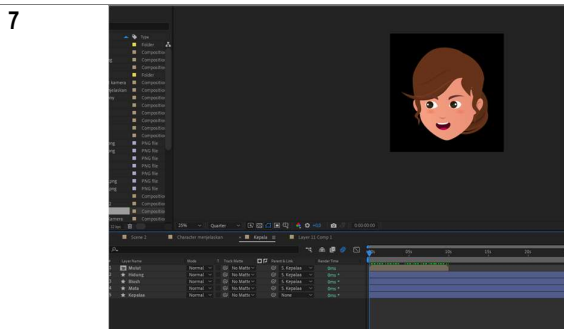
7

Type
Folder
Compositio
Compositio
Compositio
Folder
Compositio
Compositio
Compositio
Compositio
Compositio
Compositio
Compositio
PNG file
PNG file
PNG file
PNG file
PNG file
PNG file
PNG file
PNG file
Compositio
Compositio
Compositio

25%
Quarter
0;00;00;00

Scene 1
Character manipulation
Kepala
Layer 11 Comp 1

Layer Name
Mode
Track Matte
Parent & Link
Stretch
Mulut
Normal
No Matte
5. Kepalaa
Hidung
Normal
No Matte
5. Kepalaa
Blush
Normal
No Matte
5. Kepalaa
Mata
Normal
No Matte
5. Kepalaa
Kepalaa
Normal
No Matte
None